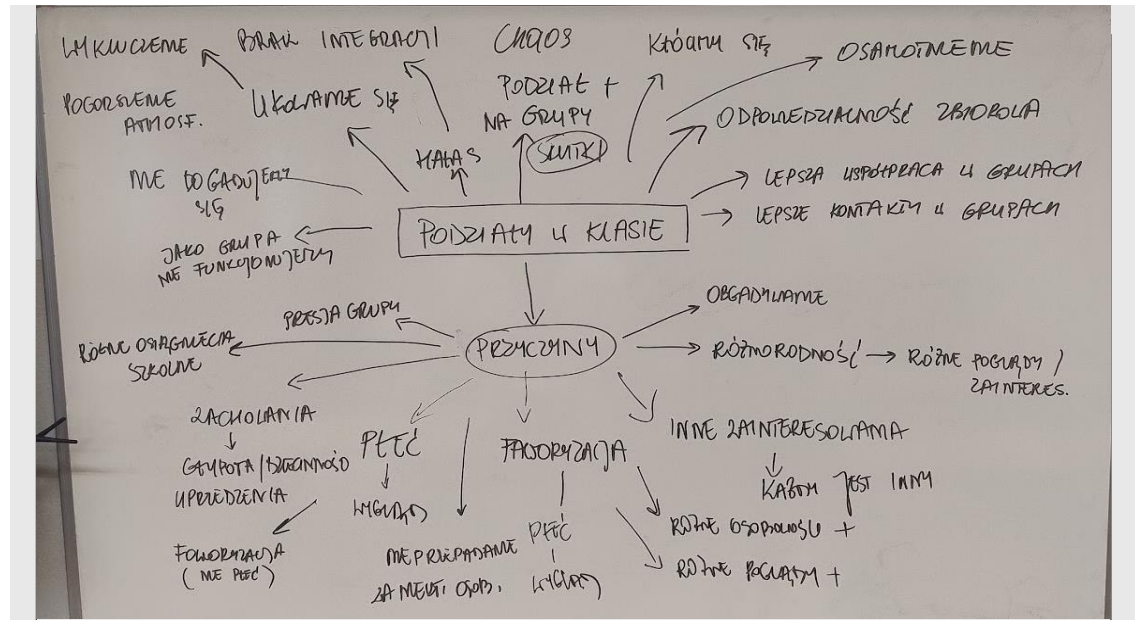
WYKLUCZENIE BRAK INTEGRACJI CHAOS KŁÓCIMY SIĘ OSAMOTNIENIE

POGORSZENIE ATMOSF.

UKŁADAMY SIĘ

PODZIAŁ + NA GRUPY

ODPOWIEDZIALNOŚĆ ZBIOROWA

HAŁAS

SKUTKI

NIE DOGADUJEMY SIĘ

LEPSZA WSPÓŁPRACA W GRUPACH

PODZIAŁY W KLASIE

LEPSZE KONTAKTY W GRUPACH

JAKO GRUPA NIE FUNKCJONUJEMY

OBGADYWANIE

PRESJA GRUPY

RÓŻNE OSIĄGNIĘCIA SZKOLNE

PRZYCZYNY

RÓŻNORODNOŚĆ → RÓŻNE POGLĄDY / ZAINTERES.

ZACHOWANIA
↓
GŁUPOTA / BEZMYŚLNOŚĆ
UPRZEDZENIA

PŁEĆ
↓
WYGLĄD

FAWORYZACJA

INNE ZAINTERESOWANIA
↓
KAŻDY JEST INNY

FAWORYZACJA (NIE PŁEĆ)

NIEPRZYPADANIE ZA NIEKT. OSOB.

PŁEĆ
|
WYGLĄD

RÓŻNE OSOBOWOŚCI +

RÓŻNE POGLĄDY +